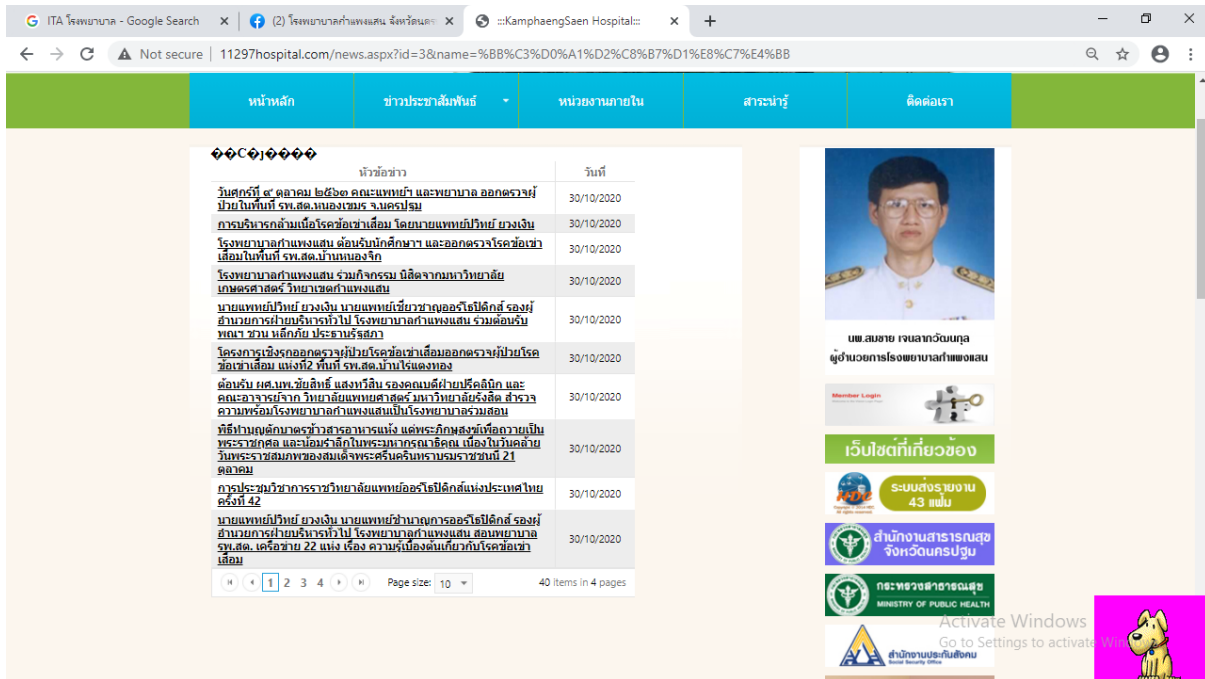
G ITA โรงพยาบาล - Google Search ×
(2) โรงพยาบาลกำแพงแสน จังหวัดนค ×
:::KamphaengSaen Hospital::: ×
+

Not secure | 11297hospital.com/news.aspx?id=3&name=%BB%C3%D0%A1%D2%C8%B7%D1%E8%C7%E4%BB

หน้าหลัก | ข่าวประชาสัมพันธ์ | หน่วยงานภายใน | สาระน่ารู้ | ติดต่อเรา

��C�]����

| หัวข้อข่าว | วันที่ |
|---|---|
| วันศุกร์ที่ ๙ ตุลาคม ๒๕๖๓ คณะแพทย์ฯ และพยาบาล ออกตรวจผู้ป่วยในพื้นที่ รพ.สต.หนองเขมร จ.นครปฐม | 30/10/2020 |
| การบริหารกล้ามเนื้อโรคข้อเข่าเสื่อม โดยนายแพทย์ปวิทย์ ยวงเงิน | 30/10/2020 |
| โรงพยาบาลกำแพงแสน ต้อนรับนักศึกษาฯ และออกตรวจโรคข้อเข่าเสื่อมในพื้นที่ รพ.สต.บ้านหนองจิก | 30/10/2020 |
| โรงพยาบาลกำแพงแสน ร่วมกิจกรรม นิสิตจากมหาวิทยาลัยเกษตรศาสตร์ วิทยาเขตกำแพงแสน | 30/10/2020 |
| นายแพทย์ปวิทย์ ยวงเงิน นายแพทย์เชี่ยวชาญออร์โธปิดิกส์ รองผู้อำนวยการฝ่ายบริหารทั่วไป โรงพยาบาลกำแพงแสน ร่วมต้อนรับ พณฯ ชวน หลีกภัย ประธานรัฐสภา | 30/10/2020 |
| โครงการเชิงรุกออกตรวจผู้ป่วยโรคข้อเข่าเสื่อมออกตรวจผู้ป่วยโรคข้อเข่าเสื่อม แห่งที่2 พื้นที่ รพ.สต.บ้านไร่แตงทอง | 30/10/2020 |
| ต้อนรับ ผศ.นพ.ชัยสิทธิ์ แสงทวีสิน รองคณบดีฝ่ายปรีคลินิก และคณะอาจารย์จาก วิทยาลัยแพทยศาสตร์ มหาวิทยาลัยรังสิต สำรวจความพร้อมโรงพยาบาลกำแพงแสนเป็นโรงพยาบาลร่วมสอน | 30/10/2020 |
| พิธีทำบุญตักบาตรข้าวสารอาหารแห้ง แด่พระภิกษุสงฆ์เพื่อถวายเป็นพระราชกุศล และน้อมรำลึกในพระมหากรุณาธิคุณ เนื่องในวันคล้ายวันพระราชสมภพของสมเด็จพระศรีนครินทราบรมราชชนนี 21 ตุลาคม | 30/10/2020 |
| การประชุมวิชาการราชวิทยาลัยแพทย์ออร์โธปิดิกส์แห่งประเทศไทย ครั้งที่ 42 | 30/10/2020 |
| นายแพทย์ปวิทย์ ยวงเงิน นายแพทย์ชำนาญการออร์โธปิดิกส์ รองผู้อำนวยการฝ่ายบริหารทั่วไป โรงพยาบาลกำแพงแสน สอนพยาบาล รพ.สต. เครือข่าย 22 แห่ง เรื่อง ความรู้เบื้องต้นเกี่ยวกับโรคข้อเข่าเสื่อม | 30/10/2020 |

1 2 3 4 Page size: 10 40 items in 4 pages

นพ.สมชาย เจนลาภวัฒนกุล
ผู้อำนวยการโรงพยาบาลกำแพงแสน

Member Login

เว็บไซต์ที่เกี่ยวข้อง

HDC ระบบส่งรายงาน 43 แฟ้ม

สำนักงานสาธารณสุขจังหวัดนครปฐม

กระทรวงสาธารณสุข MINISTRY OF PUBLIC HEALTH

สำนักงานประกันสังคม Social Security Office

Activate Windows
Go to Settings to activate Windows.